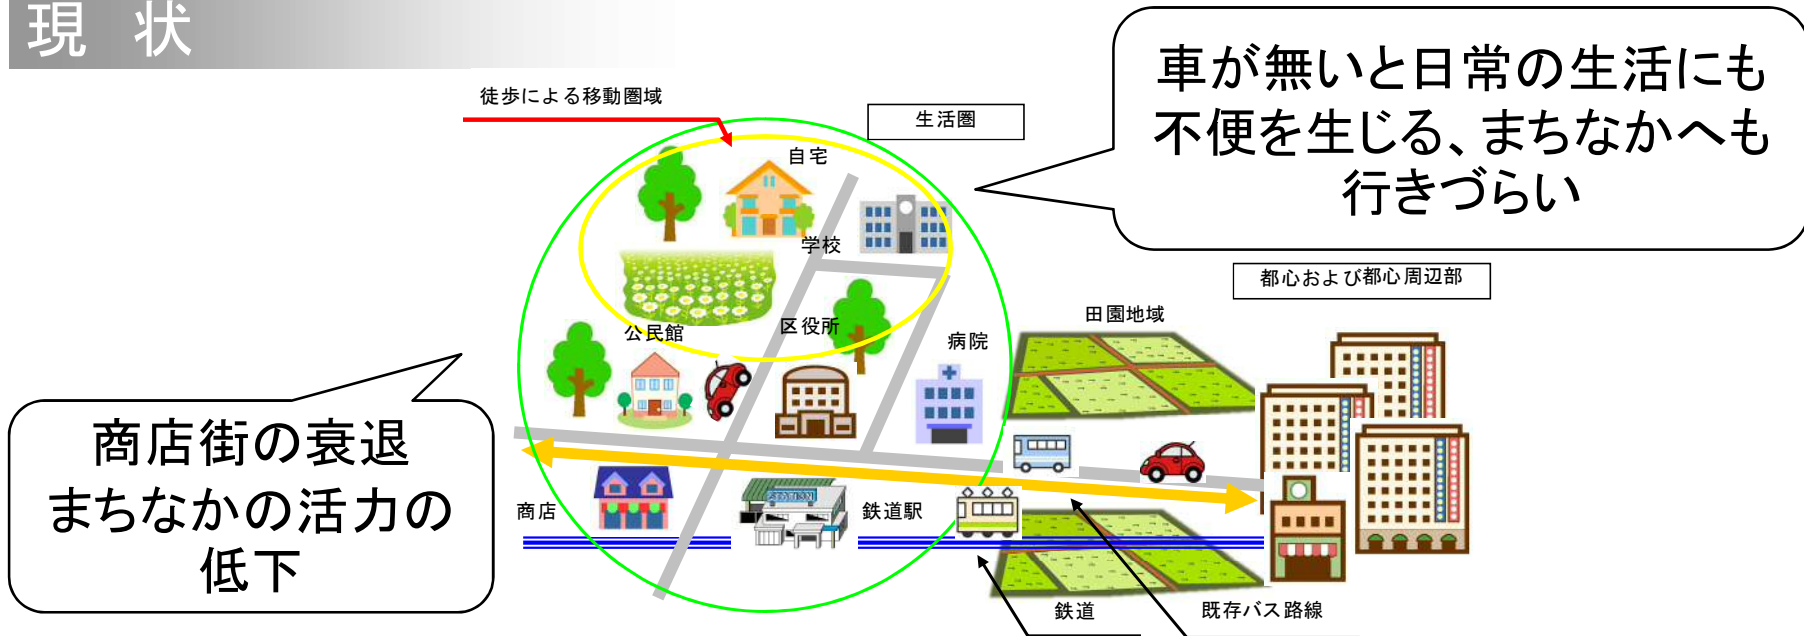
現　状

徒歩による移動圏域

生活圏

自宅

学校

車が無いと日常の生活にも不便を生じる、まちなかへも行きづらい

都心および都心周辺部

田園地域

公民館

区役所

病院

商店街の衰退
まちなかの活力の低下

商店

STATION

鉄道駅

鉄道

既存バス路線